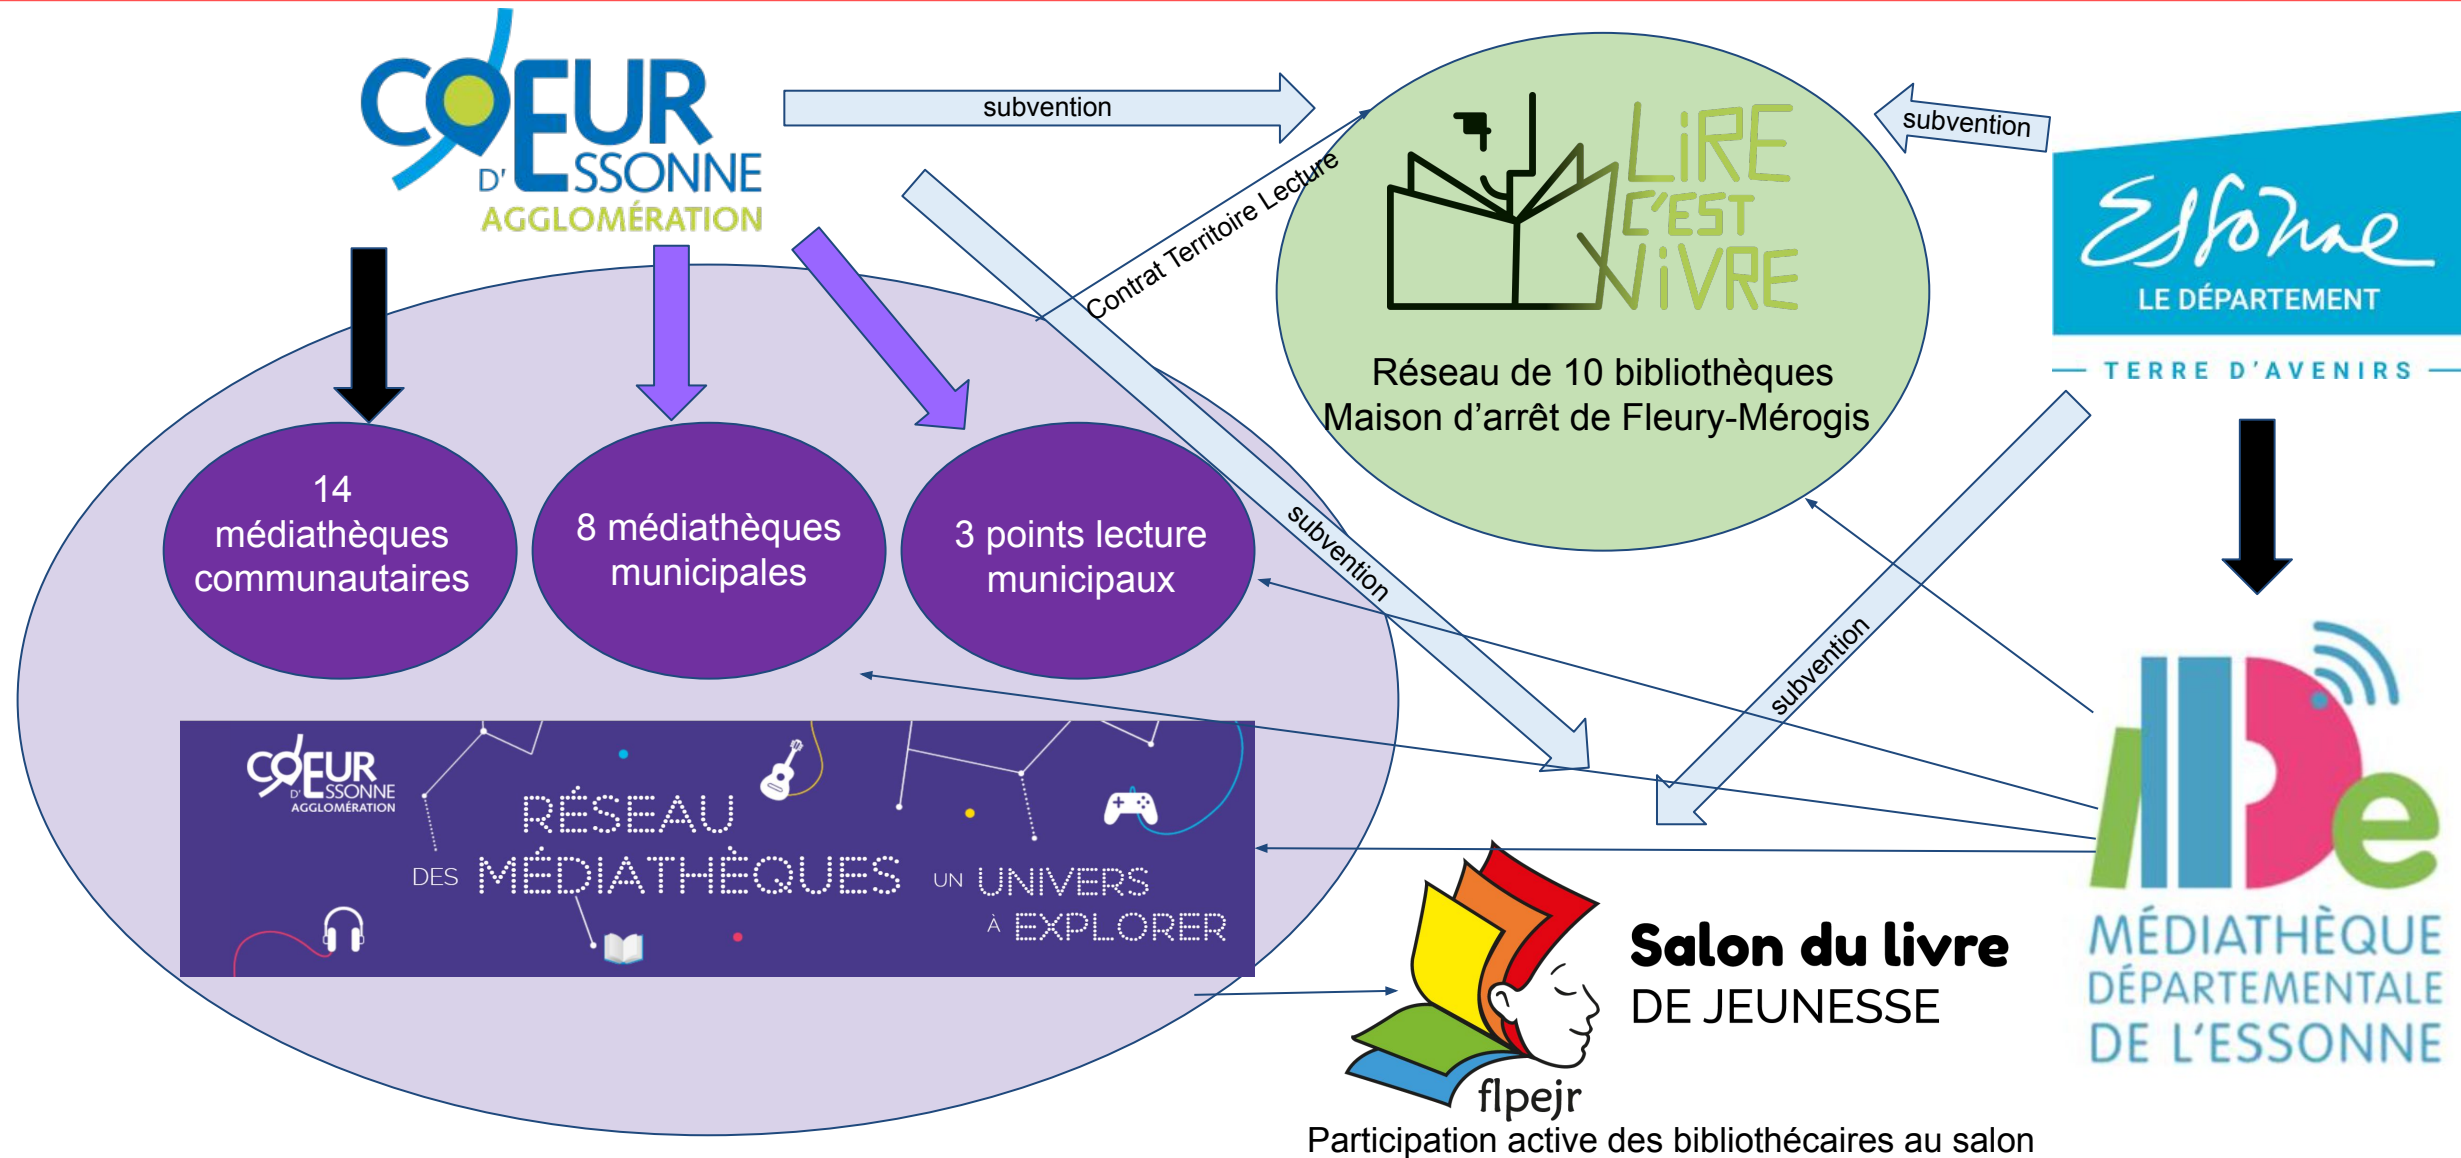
CŒUR D'ESSONNE AGGLOMÉRATION

subvention

Contrat Territoire Lecture

LIRE C'EST VIVRE

Réseau de 10 bibliothèques
Maison d'arrêt de Fleury-Mérogis

subvention

Essonne
LE DÉPARTEMENT
TERRE D'AVENIRS

14 médiathèques communautaires

8 médiathèques municipales

3 points lecture municipaux

subvention

subvention

CŒUR D'ESSONNE AGGLOMÉRATION
RÉSEAU DES MÉDIATHÈQUES UN UNIVERS À EXPLORER

MÉDIATHÈQUE DÉPARTEMENTALE DE L'ESSONNE

Salon du livre DE JEUNESSE
flpejr
Participation active des bibliothécaires au salon